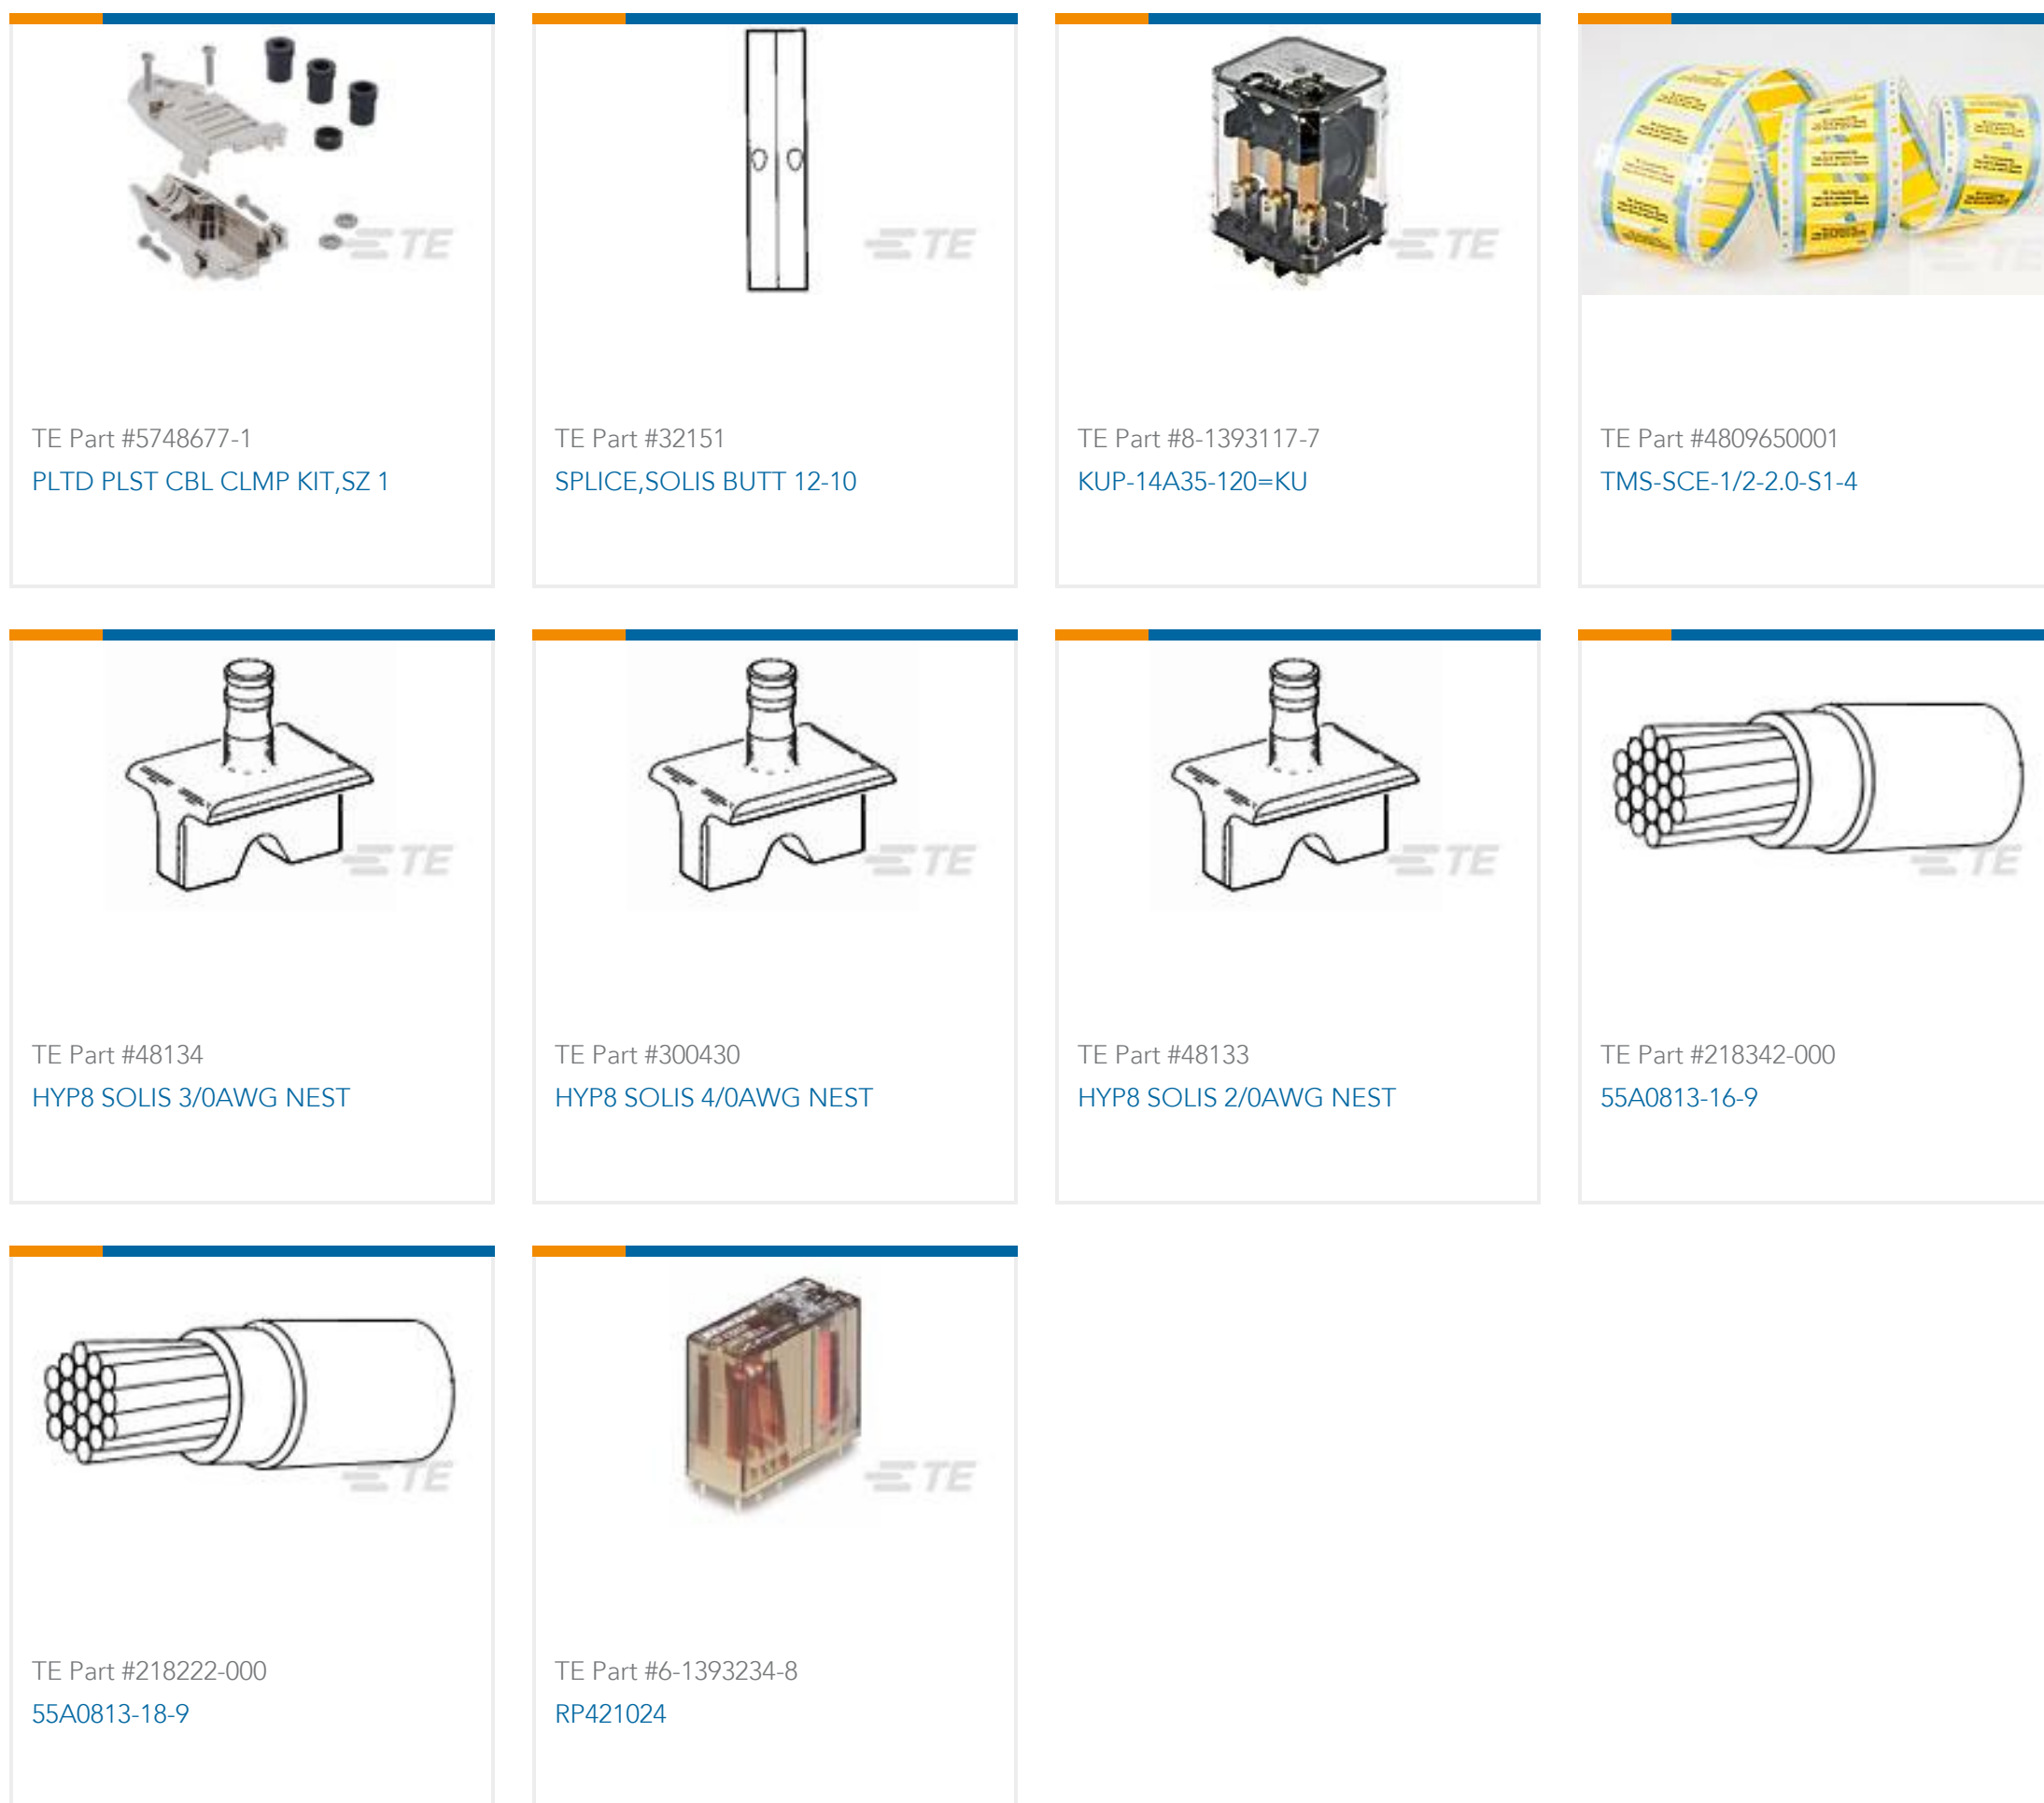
TE

TE Part #5748677-1
PLTD PLST CBL CLMP KIT,SZ 1

TE

TE Part #32151
SPLICE,SOLIS BUTT 12-10

TE

TE Part #8-1393117-7
KUP-14A35-120=KU

TE

TE Part #4809650001
TMS-SCE-1/2-2.0-S1-4

TE

TE Part #48134
HYP8 SOLIS 3/0AWG NEST

TE

TE Part #300430
HYP8 SOLIS 4/0AWG NEST

TE

TE Part #48133
HYP8 SOLIS 2/0AWG NEST

TE

TE Part #218342-000
55A0813-16-9

TE

TE Part #218222-000
55A0813-18-9

TE

TE Part #6-1393234-8
RP421024